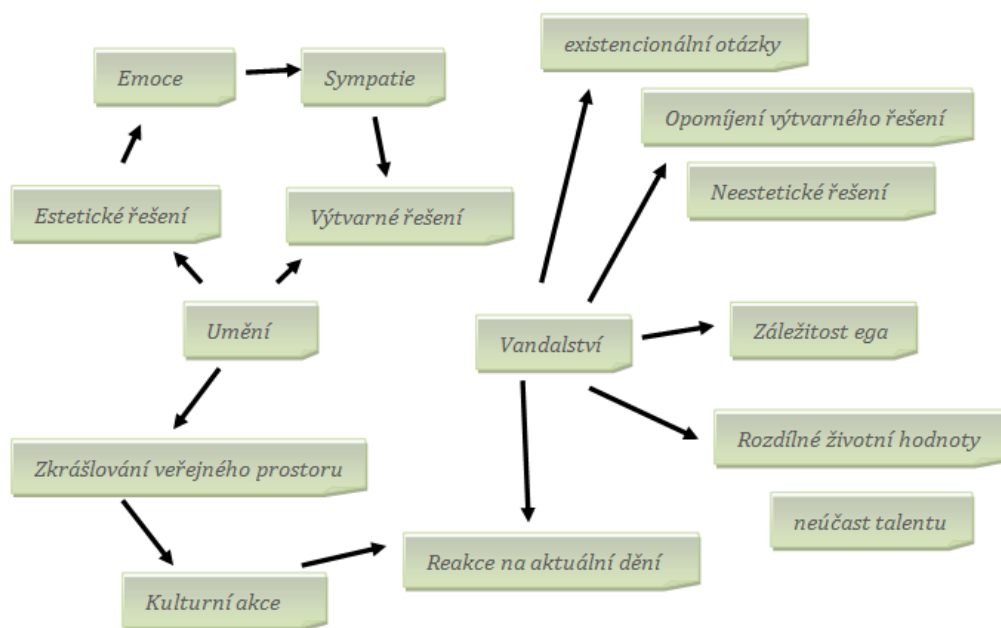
Emoce

Sympatie

existencionální otázky

Opomíjení výtvarného řešení

Neestetické řešení

Estetické řešení

Výtvarné řešení

Umění

Vandalství

Záležitost ega

Rozdílné životní hodnoty

neúčast talentu

Zkrášlování veřejného prostoru

Reakce na aktuální dění

Kulturní akce